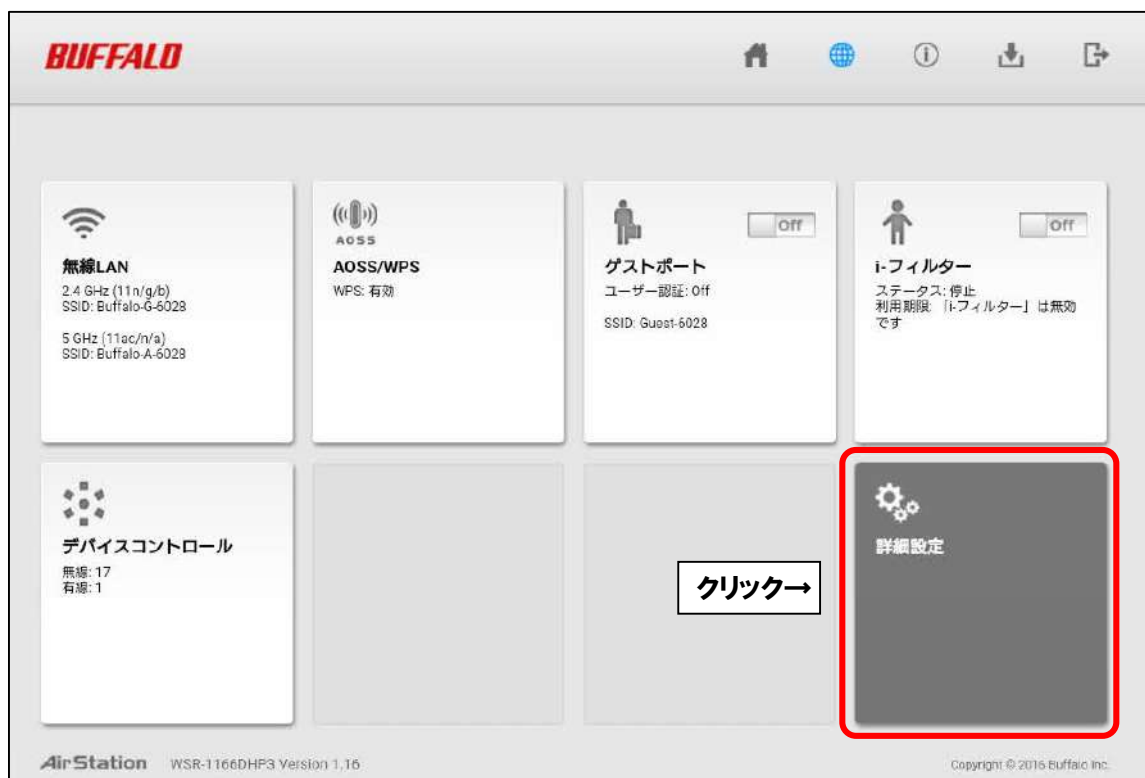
BUFFALO

無線LAN
2.4 GHz (11n/g/b)
SSID: Buffalo-G-6028

5 GHz (11ac/n/a)
SSID: Buffalo-A-6028

AOSS
AOSS/WPS
WPS: 有効

Off
ゲストポート
ユーザー認証: Off

SSID: Guest-6028

Off
i-フィルター
ステータス: 停止
利用期限: 「i-フィルター」は無効です

デバイスコントロール
無線: 17
有線: 1

クリック→

詳細設定

AirStation WSR-1166DHP3 Version 1.16

Copyright © 2016 Buffalo Inc.